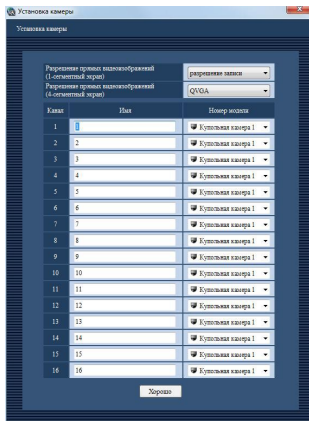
Установка камеры

Установка камеры

Разрешение прямых видеоизображений (1-сегментный экран) | разрешение записи

Разрешение прямых видеоизображений (4-сегментный экран) | QVGA

| Канал | Имя | Номер модели |
|---|---|---|
| 1 | 1 | Купольная камера 1 |
| 2 | 2 | Купольная камера 1 |
| 3 | 3 | Купольная камера 1 |
| 4 | 4 | Купольная камера 1 |
| 5 | 5 | Купольная камера 1 |
| 6 | 6 | Купольная камера 1 |
| 7 | 7 | Купольная камера 1 |
| 8 | 8 | Купольная камера 1 |
| 9 | 9 | Купольная камера 1 |
| 10 | 10 | Купольная камера 1 |
| 11 | 11 | Купольная камера 1 |
| 12 | 12 | Купольная камера 1 |
| 13 | 13 | Купольная камера 1 |
| 14 | 14 | Купольная камера 1 |
| 15 | 15 | Купольная камера 1 |
| 16 | 16 | Купольная камера 1 |

Хорошо